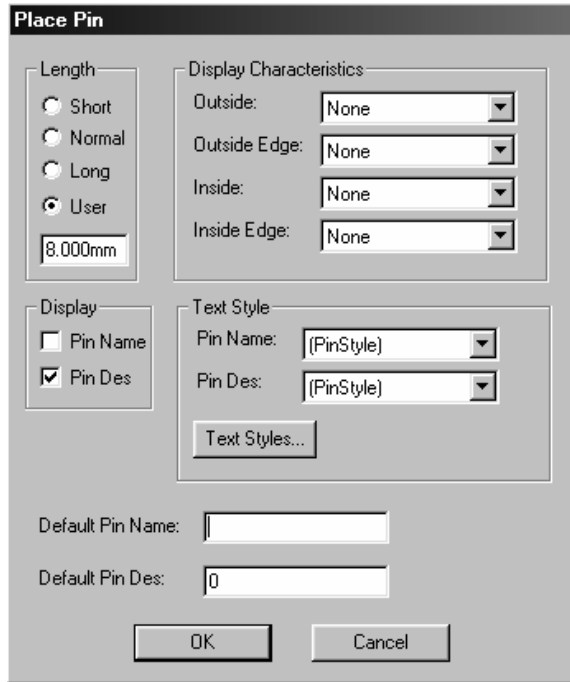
Place Pin

Length
Short
Normal
Long
User
8.000mm

Display Characteristics
Outside: None
Outside Edge: None
Inside: None
Inside Edge: None

Display
Pin Name
Pin Des

Text Style
Pin Name: (PinStyle)
Pin Des: (PinStyle)
Text Styles...

Default Pin Name:
Default Pin Des: 0

OK
Cancel